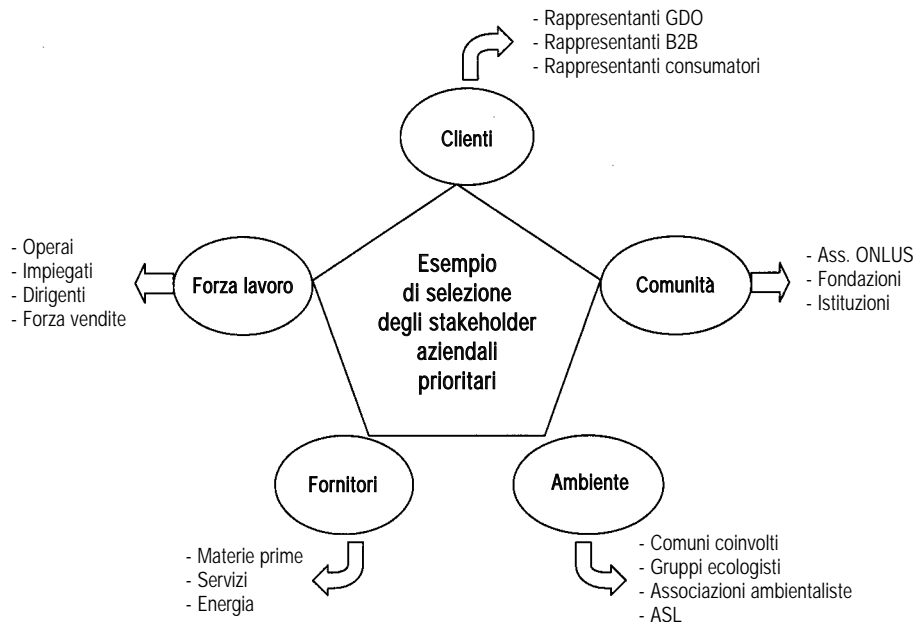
- Rappresentanti GDO
- Rappresentanti B2B
- Rappresentanti consumatori

Clienti

- Operai
- Impiegati
- Dirigenti
- Forza vendite

Forza lavoro

Esempio di selezione degli stakeholder aziendali prioritari

Comunità

- Ass. ONLUS
- Fondazioni
- Istituzioni

Fornitori

Ambiente

- Materie prime
- Servizi
- Energia

- Comuni coinvolti
- Gruppi ecologisti
- Associazioni ambientaliste
- ASL